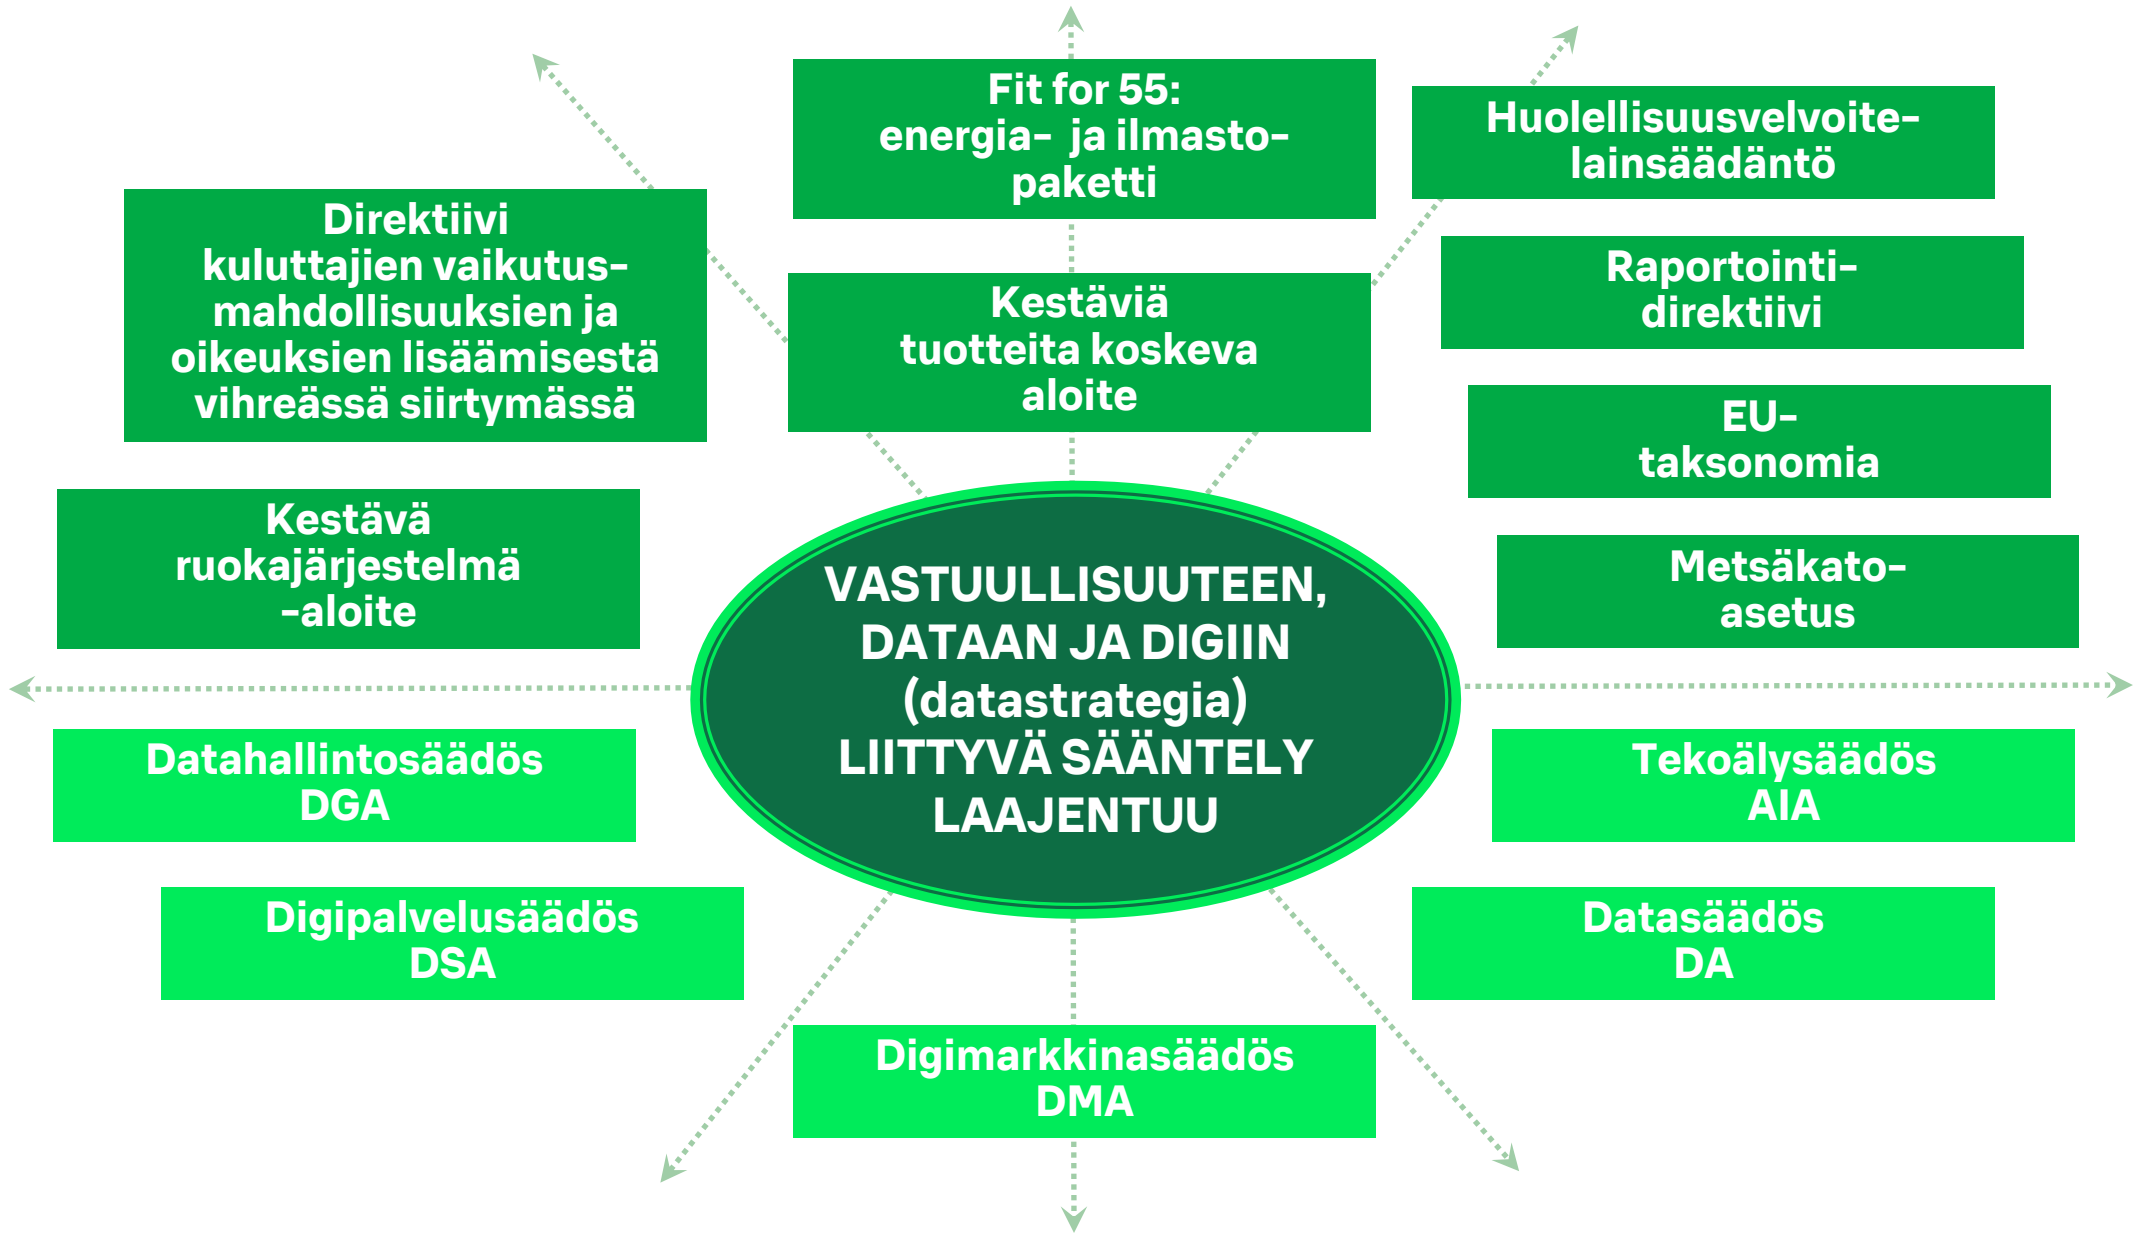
Fit for 55:
energia- ja ilmasto-paketti

Huolellisuusvelvoite-lainsäädäntö

Direktiivi kuluttajien vaikutus-mahdollisuuksien ja oikeuksien lisäämisestä vihreässä siirtymässä

Kestäviä tuotteita koskeva aloite

Raportointi-direktiivi

EU-taksonomia

Kestävä ruokajärjestelmä -aloite

VASTUULLISUUTEEN, DATAAN JA DIGIIN (datastrategia) LIITTYVÄ SÄÄNTELY LAAJENTUU

Metsäkato-asetus

Datahallintosäädös DGA

Tekoälysäädös AIA

Digipalvelusäädös DSA

Datasäädös DA

Digimarkkinasäädös DMA